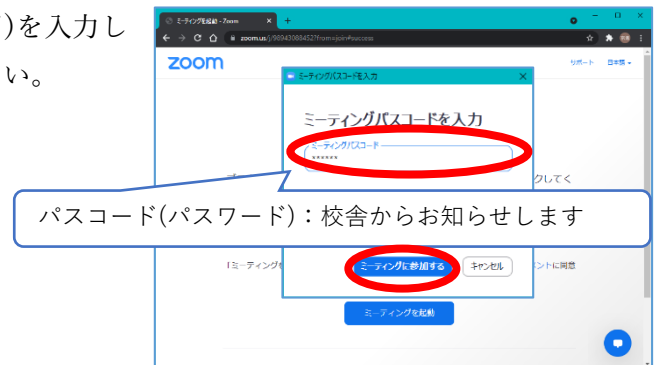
)を入力し
い。

ミーティングを起動 - Zoom
zoom.us/j/98943088452?from=join#success
zoom
サポート 日本語
ミーティングパスコードを入力
ミーティングパスコードを入力
ミーティングパスコード
******
クしてく
パスコード(パスワード)：校舎からお知らせします
ミーティングを
ミーティングに参加する
キャンセル
ントに同意
ミーティングを起動